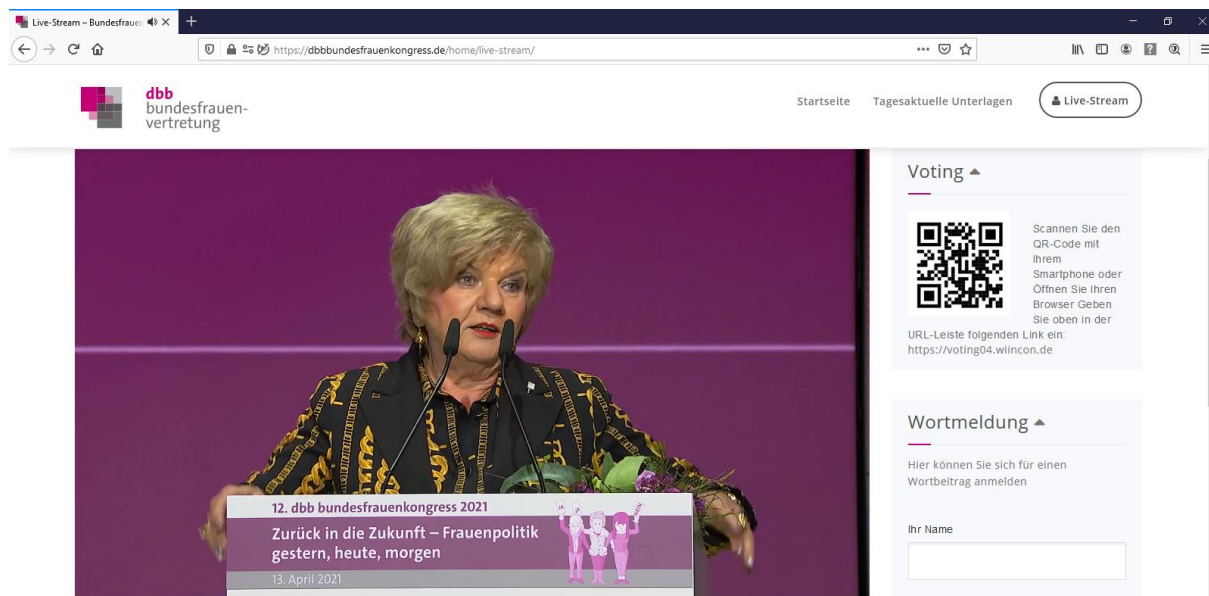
Live-Stream – Bundesfrauen

https://dbbbundesfrauenkongress.de/home/live-stream/

dbb
bundesfrauen-
vertretung

Startseite Tagesaktuelle Unterlagen Live-Stream

12. dbb bundesfrauenkongress 2021
Zurück in die Zukunft – Frauenpolitik gestern, heute, morgen
13. April 2021

Voting

Scannen Sie den QR-Code mit Ihrem Smartphone oder Öffnen Sie Ihren Browser Geben Sie oben in der URL-Leiste folgenden Link ein: https://voting04.wiincon.de

Wortmeldung

Hier können Sie sich für einen Wortbeitrag anmelden

Ihr Name